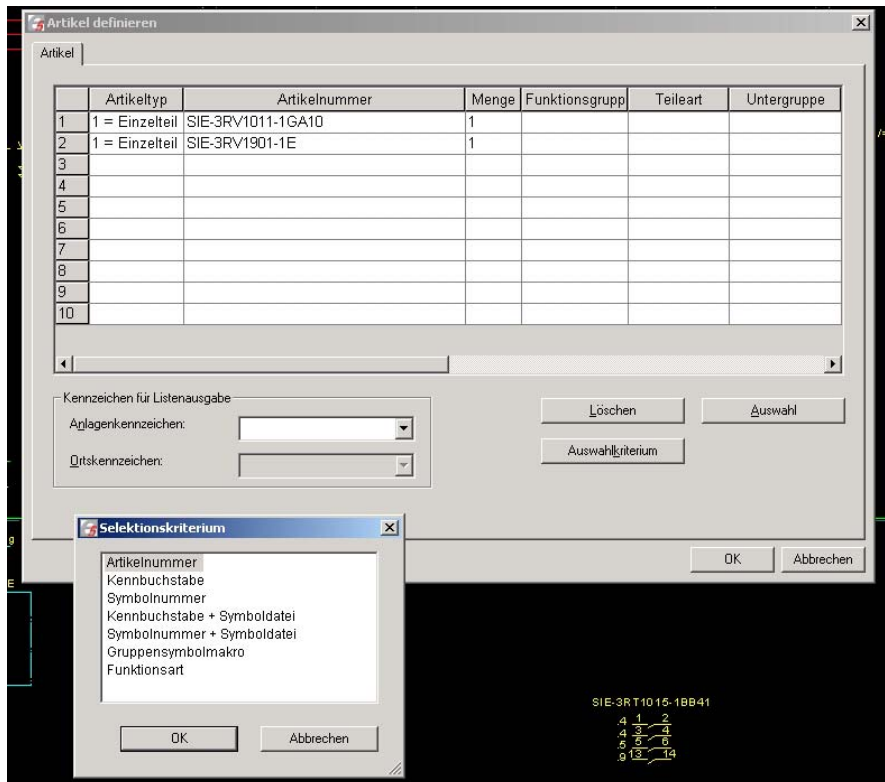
Artikel definieren

Artikel

| | Artikeltyp | Artikelnummer | Menge | Funktionsgrupp | Teileart | Untergruppe |
|---|---|---|---|---|---|---|
| 1 | 1 = Einzelteil | SIE-3RV1011-1GA10 | 1 | | | |
| 2 | 1 = Einzelteil | SIE-3RV1901-1E | 1 | | | |
| 3 | | | | | | |
| 4 | | | | | | |
| 5 | | | | | | |
| 6 | | | | | | |
| 7 | | | | | | |
| 8 | | | | | | |
| 9 | | | | | | |
| 10 | | | | | | |

Kennzeichen für Listenausgabe
Anlagenkennzeichen:
Ortskennzeichen:

Löschen
Auswahl
Auswahlkriterium

OK
Abbrechen

Selektionskriterium
Artikelnummer
Kennbuchstabe
Symbolnummer
Kennbuchstabe + Symboldatei
Symbolnummer + Symboldatei
Gruppensymbolmakro
Funktionsart

OK
Abbrechen

SIE-3RT1015-1BB41
4 1 2
4 3 4
5 5 6
9 13 14